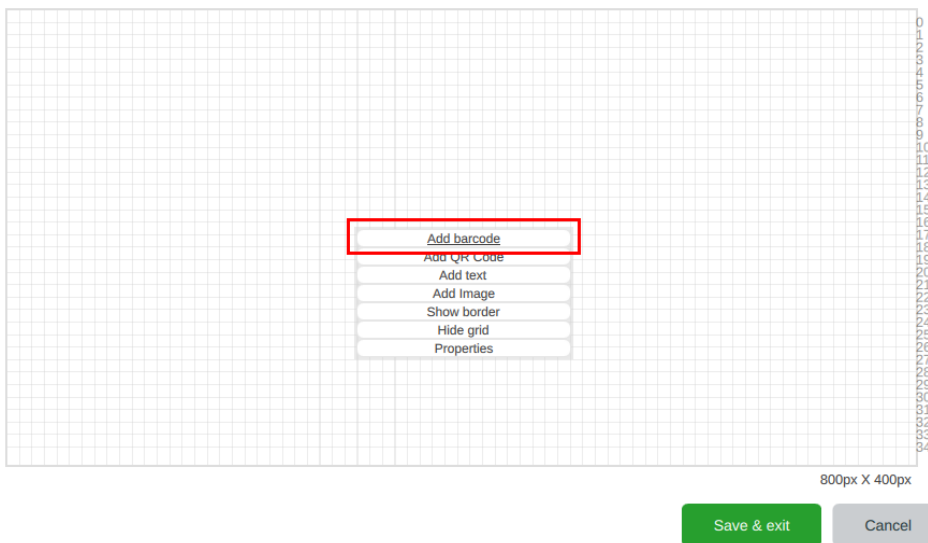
0
1
2
3
4
5
6
7
8
9
10
11
12
13
14
15
16
17
18
19
20
21
22
23
24
25
26
27
28
29
30
31
32
33
34

Add barcode
Add QR Code
Add text
Add Image
Show border
Hide grid
Properties

800px X 400px

Save & exit
Cancel